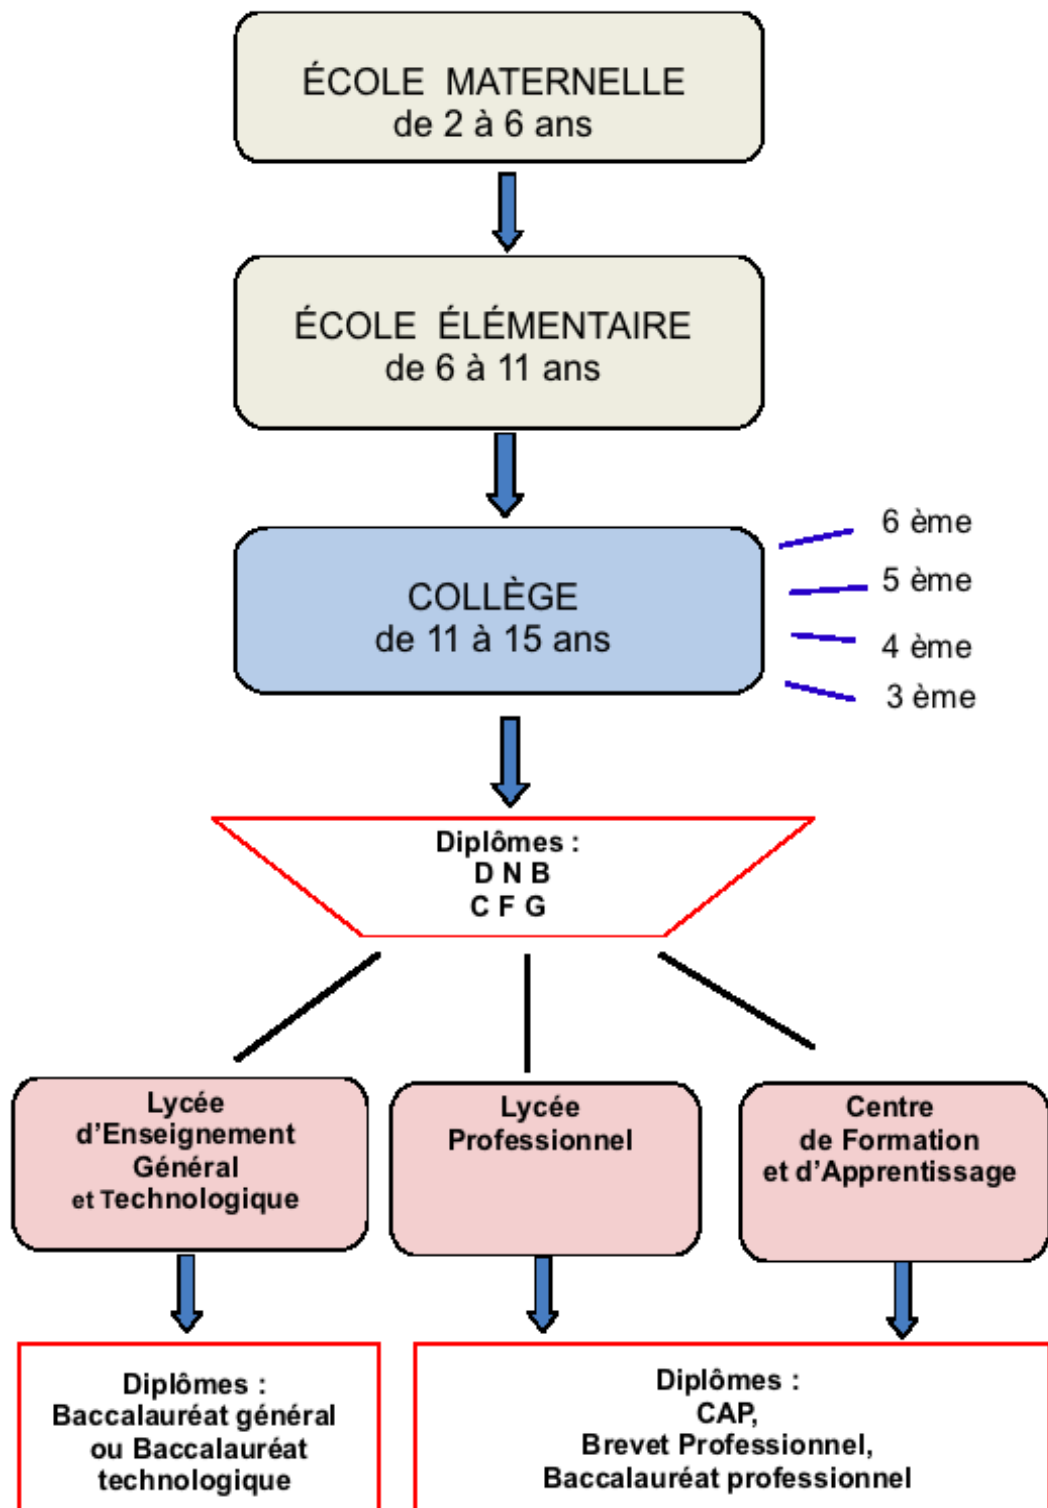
ÉCOLE MATERNELLE
de 2 à 6 ans

ÉCOLE ÉLÉMENTAIRE
de 6 à 11 ans

COLLÈGE
de 11 à 15 ans

6 ème
5 ème
4 ème
3 ème

Diplômes :
D N B
C F G

Lycée d'Enseignement Général et Technologique

Lycée Professionnel

Centre de Formation et d'Apprentissage

Diplômes :
Baccalauréat général ou Baccalauréat technologique

Diplômes :
CAP,
Brevet Professionnel,
Baccalauréat professionnel